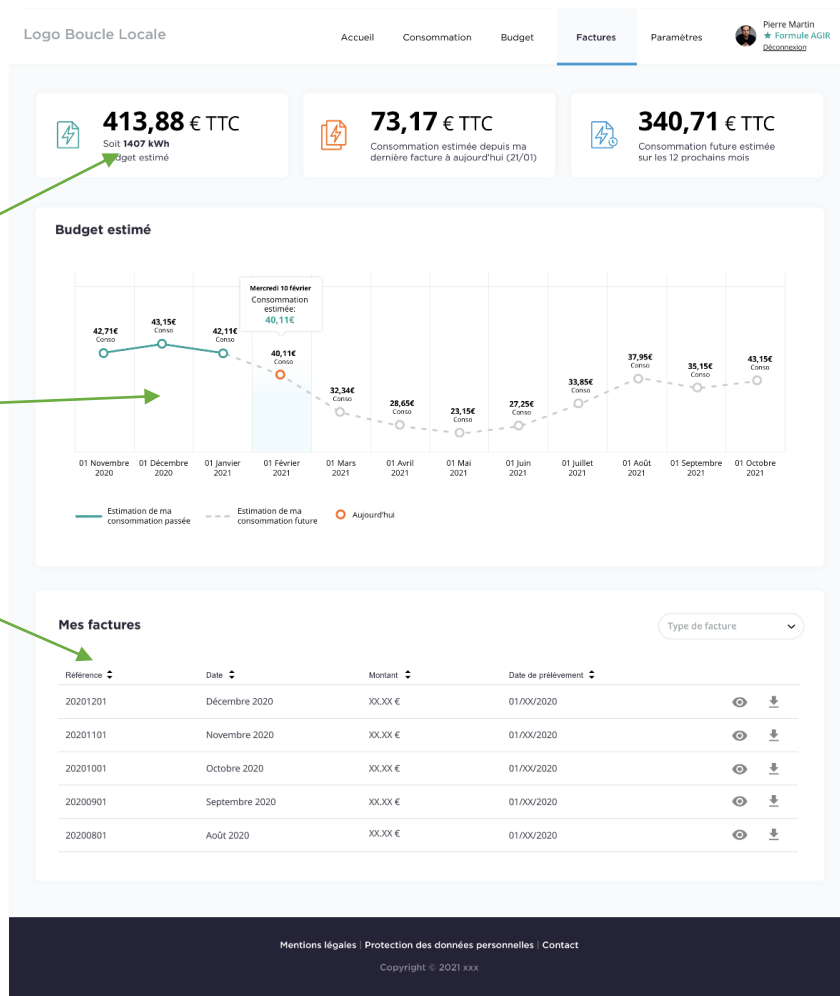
Logo Boucle Locale

Accueil | Consommation | Budget | Factures | Paramètres

Pierre Martin
★ Formule AGIR
Déconnexion

413,88 € TTC
Soit 1407 kWh
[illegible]dget estimé

73,17 € TTC
Consommation estimée depuis ma dernière facture à aujourd'hui (21/01)

340,71 € TTC
Consommation future estimée sur les 12 prochains mois

Budget estimé

Mercredi 10 février
Consommation estimée:
40,11€

42,71€ Conso
43,15€ Conso
42,11€ Conso
40,11€ Conso
32,34€ Conso
28,65€ Conso
23,15€ Conso
27,25€ Conso
33,85€ Conso
37,95€ Conso
35,15€ Conso
43,15€ Conso

01 Novembre 2020
01 Décembre 2020
01 Janvier 2021
01 Février 2021
01 Mars 2021
01 Avril 2021
01 Mai 2021
01 Juin 2021
01 Juillet 2021
01 Août 2021
01 Septembre 2021
01 Octobre 2021

Estimation de ma consommation passée
Estimation de ma consommation future
Aujourd'hui

Mes factures

Type de facture

| Référence | Date | Montant | Date de prélèvement |
|---|---|---|---|
| 20201201 | Décembre 2020 | XX.XX € | 01/XX/2020 |
| 20201101 | Novembre 2020 | XX.XX € | 01/XX/2020 |
| 20201001 | Octobre 2020 | XX.XX € | 01/XX/2020 |
| 20200901 | Septembre 2020 | XX.XX € | 01/XX/2020 |
| 20200801 | Août 2020 | XX.XX € | 01/XX/2020 |

Mentions légales | Protection des données personnelles | Contact

Copyright © 2021 xxx